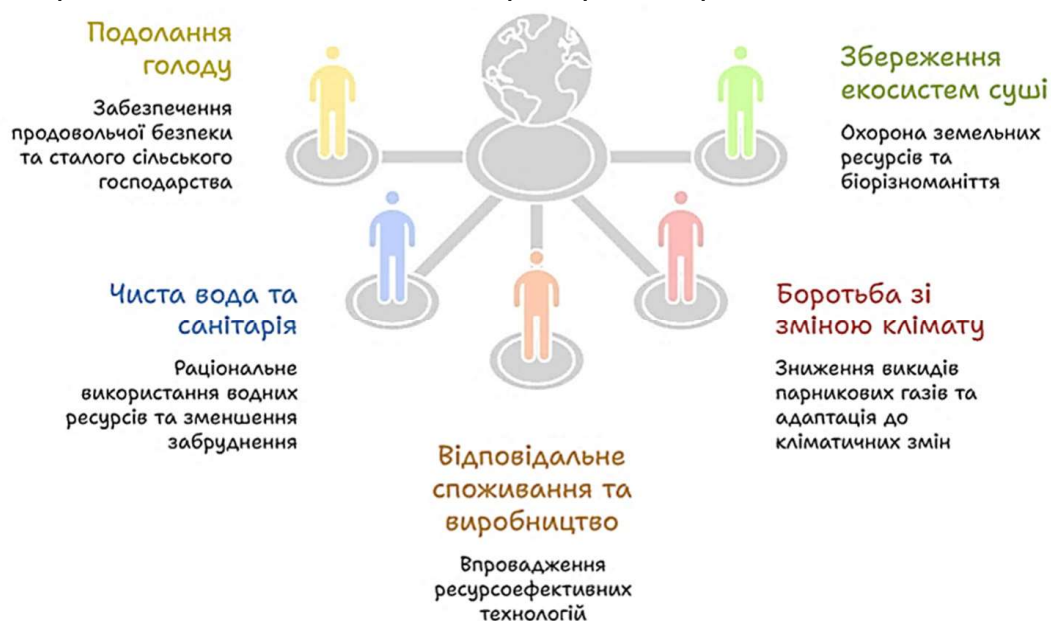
Подолання голоду

Забезпечення продовольчої безпеки та сталого сільського господарства

Збереження екосистем суші

Охорона земельних ресурсів та біорізноманіття

Чиста вода та санітарія

Раціональне використання водних ресурсів та зменшення забруднення

Боротьба зі зміною клімату

Зниження викидів парникових газів та адаптація до кліматичних змін

Відповідальне споживання та виробництво

Впровадження ресурсоефективних технологій